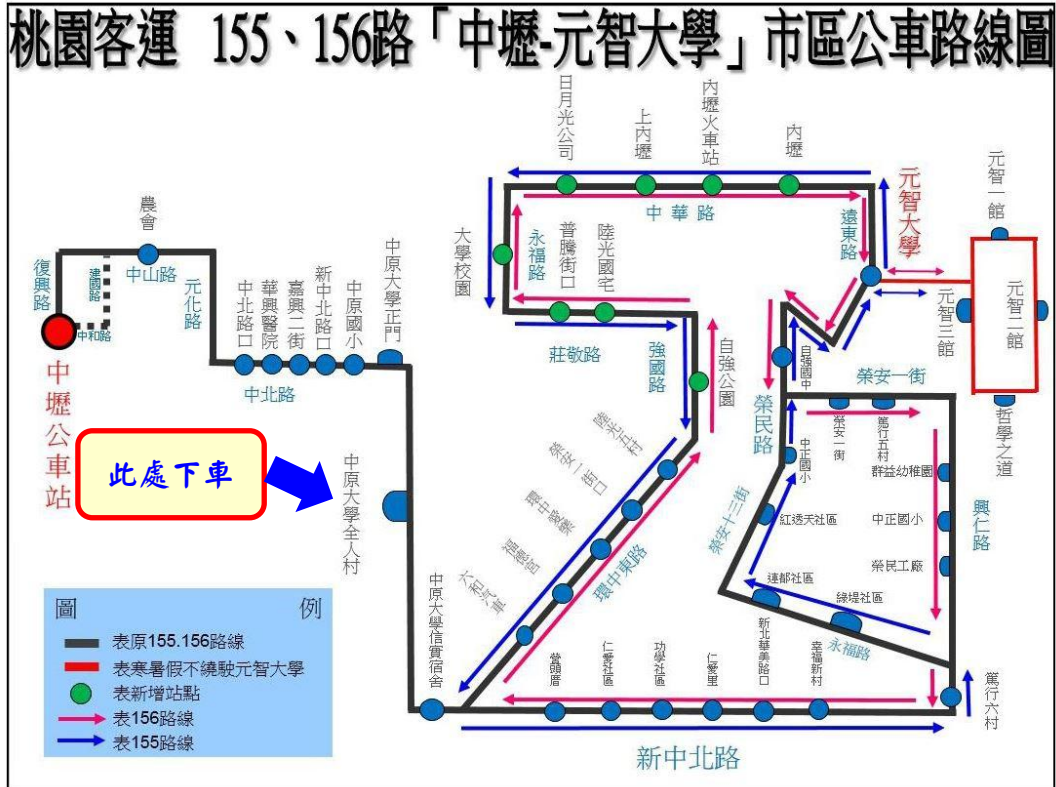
桃園客運 155、156路「中壢-元智大學」市區公車路線圖

日月光公司
上內壢
內壢火車站
內壢
中華路
元智大學
元智一館
遠東路
大學校園
永福路
普騰街口
陸光國宅
元智二館
元智三館
農會
中山路
復興路
建國路
中和路
元化路
中北路口
華興醫院
嘉興二街
新中北路口
中原國小
中原大學正門
中北路
莊敬路
強國路
自強公園
自強國中
榮安一街
中壢公車站
榮民路
榮安一街
篤行五村
群益幼稚園
中正國小
哲學之道
此處下車
中原大學全人村
陸光五村
榮安二街口
環中東路
中正國小
紅透天社區
中正國小
興仁路
福德宮
環中東路
榮安十三街
榮民工廠
六和大車
中原大學信實宿舍
逢郁社區
綠堤社區
永福路
營頭厝
仁德社區
功學社區
仁愛里
新北華美路口
幸福新村
篤行六村
新中北路

圖例
表原155.156路線
表寒暑假不繞駛元智大學
表新增站點
表156路線
表155路線